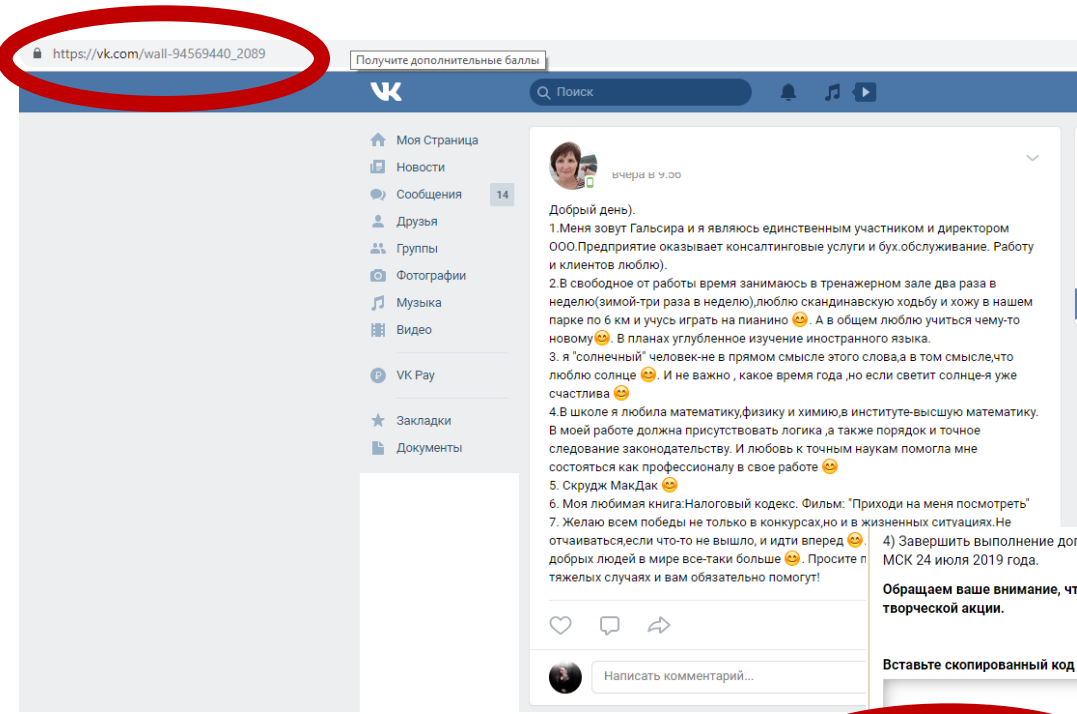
https://vk.com/wall-94569440_2089

Получите дополнительные баллы

VK

Поиск

Моя Страница
Новости
Сообщения 14
Друзья
Группы
Фотографии
Музыка
Видео
VK Pay
Закладки
Документы

вчера в 9:56

Добрый день).
1.Меня зовут Гальсира и я являюсь единственным участником и директором ООО.Предприятие оказывает консалтинговые услуги и бух.обслуживание. Работу и клиентов люблю).
2.В свободное от работы время занимаюсь в тренажерном зале два раза в неделю(зимой-три раза в неделю),люблю скандинавскую ходьбу и хожу в нашем парке по 6 км и учусь играть на пианино 😊. А в общем люблю учиться чему-то новому😊. В планах углубленное изучение иностранного языка.
3. я "солнечный" человек-не в прямом смысле этого слова,а в том смысле,что люблю солнце 😊. И не важно , какое время года ,но если светит солнце-я уже счастлива 😊
4.В школе я любила математику,физику и химию,в институте-высшую математику. В моей работе должна присутствовать логика ,а также порядок и точное следование законодательству. И любовь к точным наукам помогла мне состояться как профессионалу в свое работе 😊
5. Скрудж МакДак 😊
6. Моя любимая книга:Налоговый кодекс. Фильм: "Приходи на меня посмотреть"
7. Желаю всем победы не только в конкурсах,но и в жизненных ситуациях.Не отчаиваться,если что-то не вышло, и идти вперед 😊. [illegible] добрых людей в мире все-таки больше 😊. Просите п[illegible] тяжелых случаях и вам обязательно помогут!

Написать комментарий...

4) Завершить выполнение до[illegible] МСК 24 июля 2019 года.

Обращаем ваше внимание, чт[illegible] творческой акции.

Вставьте скопированный код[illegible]